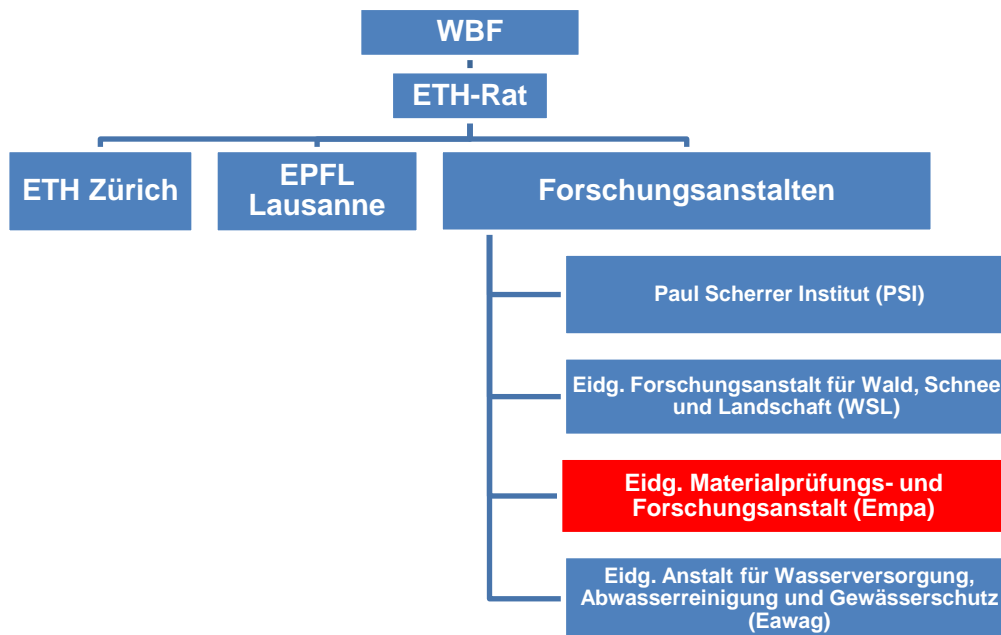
WBF

ETH-Rat

ETH Zürich

EPFL Lausanne

Forschungsanstalten

Paul Scherrer Institut (PSI)

Eidg. Forschungsanstalt für Wald, Schnee und Landschaft (WSL)

Eidg. Materialprüfungs- und Forschungsanstalt (Empa)

Eidg. Anstalt für Wasserversorgung, Abwasserreinigung und Gewässerschutz (Eawag)